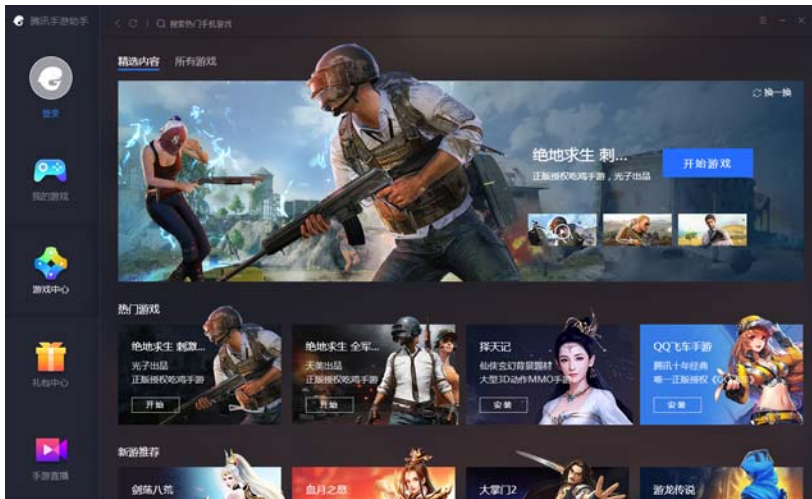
腾讯手游助手

搜索热门手机游戏

登录

我的游戏

游戏中心

礼包中心

手游直播

精选内容　所有游戏

换一换

绝地求生 刺...

正版授权吃鸡手游，光子出品

开始游戏

热门游戏

绝地求生 刺激...
光子出品
正版授权吃鸡手游
开始

绝地求生 全军...
天美出品
正版授权吃鸡手游
开始

择天记
仙侠玄幻背景剧情
大型3D动作MMO手游
安装

QQ飞车手游
腾讯十年经典
唯一正版授权
安装

新游推荐

剑荡八荒

血月之怒

大掌门2

游龙传说